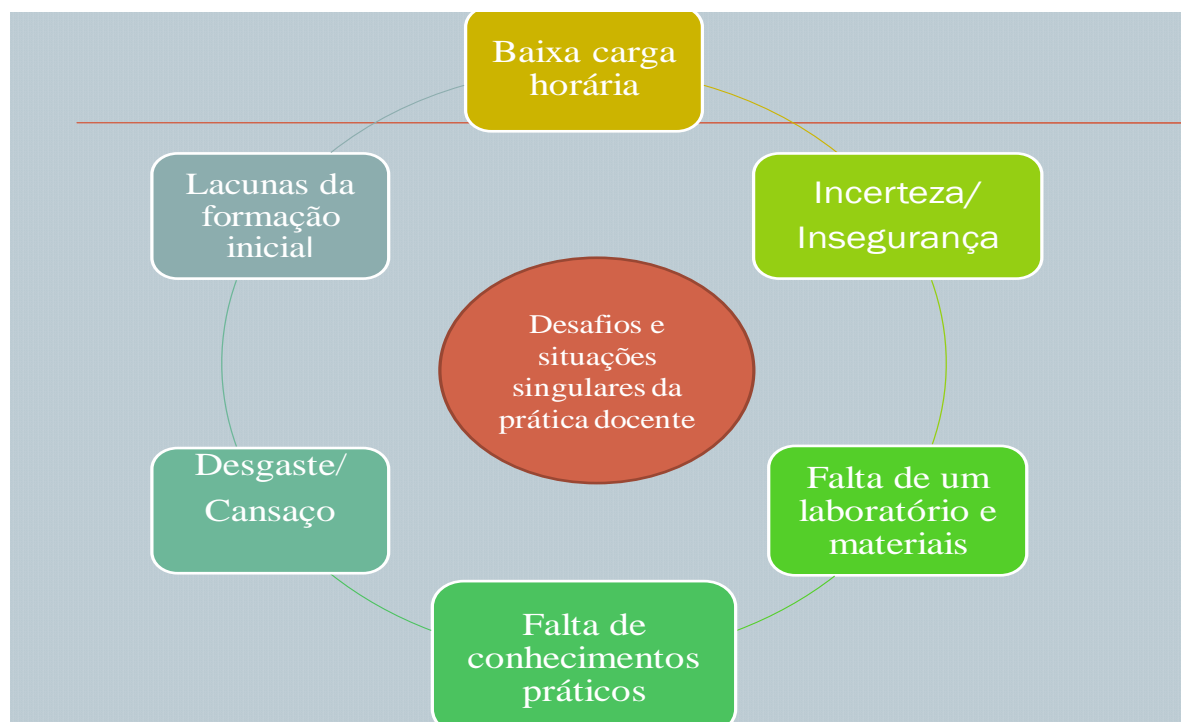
Baixa carga horária

Incerteza/ Insegurança

Falta de um laboratório e materiais

Falta de conhecimentos práticos

Desgaste/ Cansaço

Lacunas da formação inicial

Desafios e situações singulares da prática docente